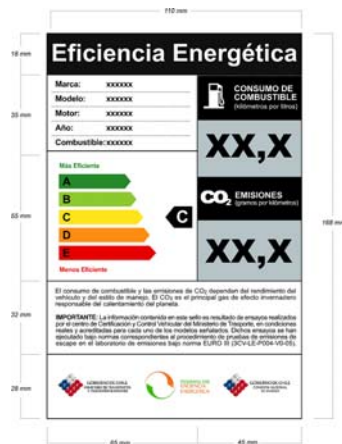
110 mm

18 mm

Eficiencia Energética

35 mm

Marca: xxxxxx
Modelo: xxxxxx
Motor: xxxxxx
Año: xxxxxx
Combustible: xxxxxx

CONSUMO DE COMBUSTIBLE
(kilómetros por litros)

XX,X

55 mm

Más Eficiente

A
B
C
D
E

C

Menos Eficiente

$CO_2$ EMISIONES
(gramos por kilómetro)

XX,X

166 mm

32 mm

El consumo de combustible y las emisiones de $CO_2$ dependen del rendimiento del vehículo y del estilo de manejo. El $CO_2$ es el principal gas de efecto invernadero responsable del calentamiento del planeta.

IMPORTANTE: La información contenida en este sello es resultado de ensayos realizados por el centro de Certificación y Control Vehicular del Ministerio de Trasporte, en condiciones reales y acreditadas para cada uno de los modelos señalados. Dichos ensayos se han ejecutado bajo normas correspondientes al procedimiento de pruebas de emisiones de escape en el laboratorio de emisiones bajo norma EURO III (3CV-LE-P004-V6-05).

28 mm

GOBIERNO DE CHILE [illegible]

EFICIENCIA ENERGÉTICA

GOBIERNO DE CHILE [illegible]

65 mm

45 mm